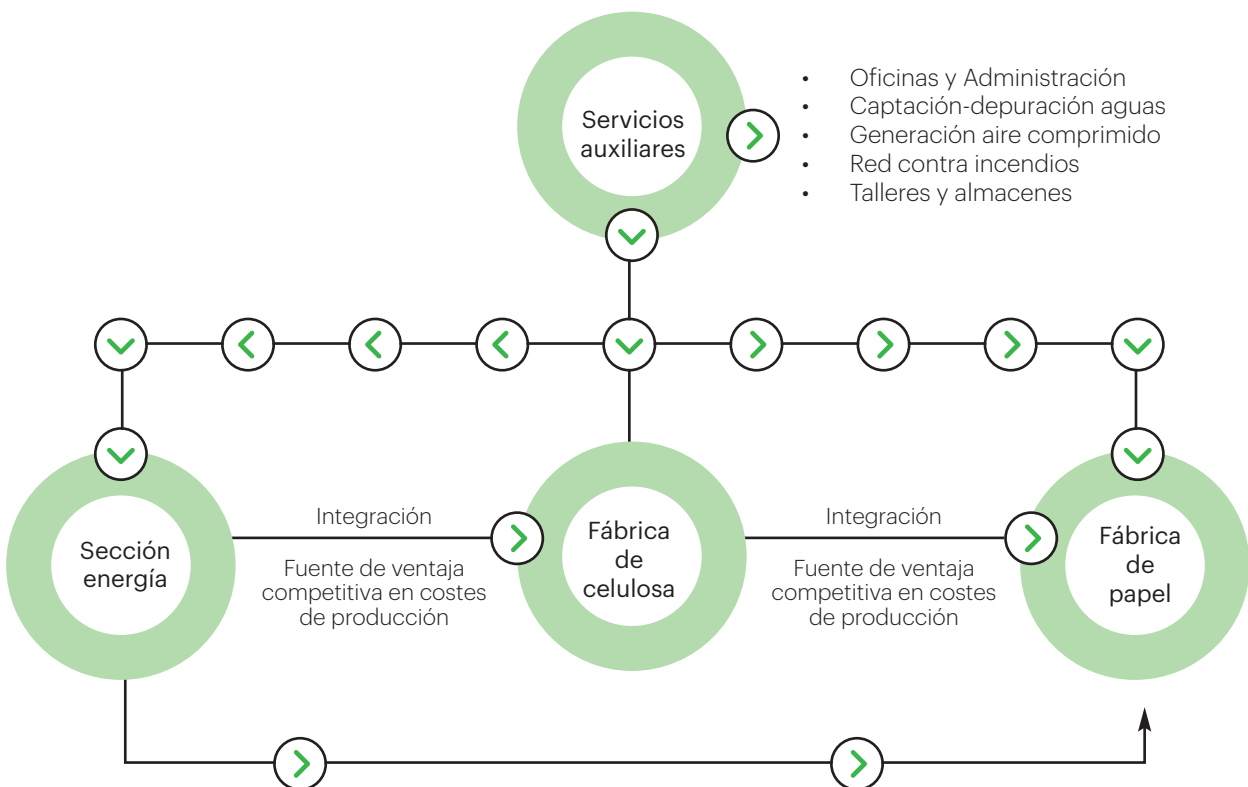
Servicios auxiliares

- Oficinas y Administración
- Captación-depuración aguas
- Generación aire comprimido
- Red contra incendios
- Talleres y almacenes

Sección energía

Integración

Fuente de ventaja competitiva en costes de producción

Fábrica de celulosa

Integración

Fuente de ventaja competitiva en costes de producción

Fábrica de papel